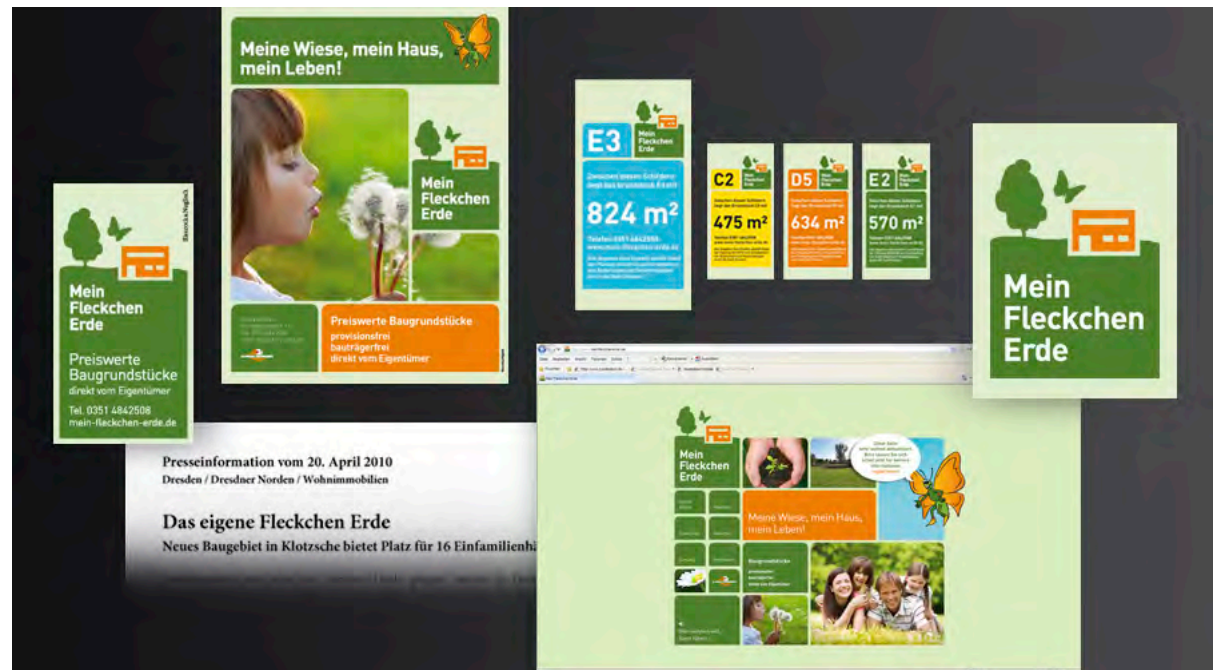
Meine Wiese, mein Haus, mein Leben!

Mein Fleckchen Erde

Preiswerte Baugrundstücke
provisionsfrei
bauträgerfrei
direkt vom Eigentümer

Mein Fleckchen Erde

Preiswerte Baugrundstücke
direkt vom Eigentümer

Tel. 0351 4842508
mein-fleckchen-erde.de

E3
Mein Fleckchen Erde
824 m²

C2
475 m²

D5
634 m²

E2
570 m²

Mein Fleckchen Erde

Presseinformation vom 20. April 2010
Dresden / Dresdner Norden / Wohnimmobilien

Das eigene Fleckchen Erde
Neues Baugebiet in Klotzsche bietet Platz für 16 Einfamilienhä

Mein Fleckchen Erde

Meine Wiese, mein Haus, mein Leben!

Baugrundstücke